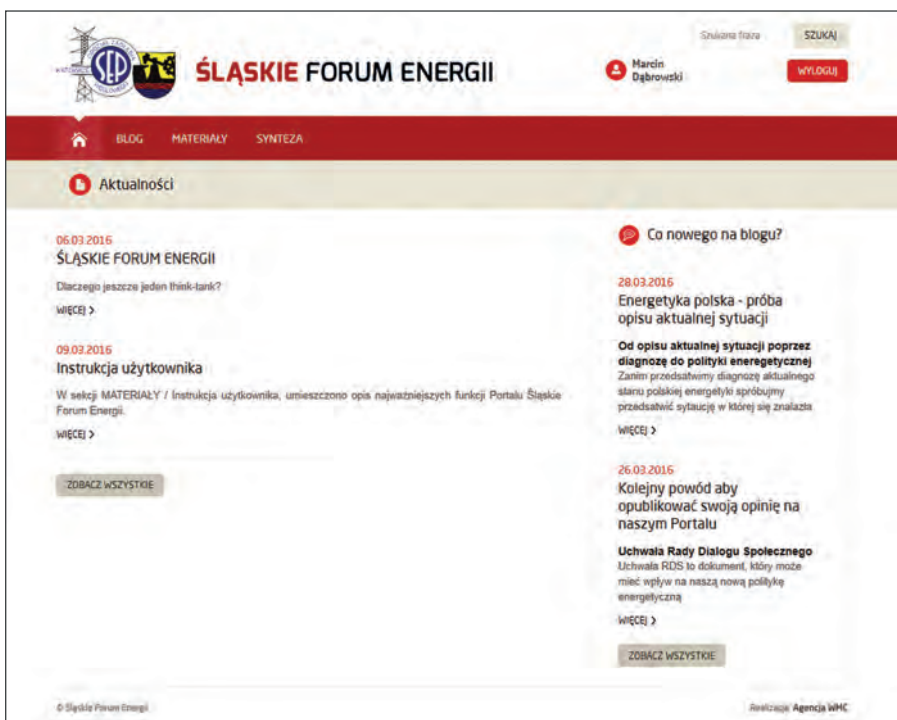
SEP

ŚLĄSKIE FORUM ENERGII

Szukana fraza

SZUKAJ

Marcin Dąbrowski

WYLOGUJ

BLOG MATERIAŁY SYNTEZA

Aktualności

06.03.2016
ŚLĄSKIE FORUM ENERGII

Dlaczego jeszcze jeden think-tank?

WIĘCEJ >

09.03.2016
Instrukcja użytkownika

W sekcji MATERIAŁY / Instrukcja użytkownika, umieszczono opis najważniejszych funkcji Portalu Śląskie Forum Energii.

WIĘCEJ >

ZOBACZ WSZYSTKIE

Co nowego na blogu?

28.03.2016
Energetyka polska - próba opisu aktualnej sytuacji

Od opisu aktualnej sytuacji poprzez diagnozę do polityki eneregetycznej
Zanim przedsatwimy diagnozę aktualnego stanu polskiej energetyki spróbujmy przedsatwić sytaucję w której się znalazła

WIĘCEJ >

26.03.2016
Kolejny powód aby opublikować swoją opinię na naszym Portalu

Uchwała Rady Dialogu Społecznego
Uchwała RDS to dokument, który może mieć wpływ na naszą nową politykę energetyczną

WIĘCEJ >

ZOBACZ WSZYSTKIE

© Śląskie Forum Energii

Realizacja: Agencja WMC